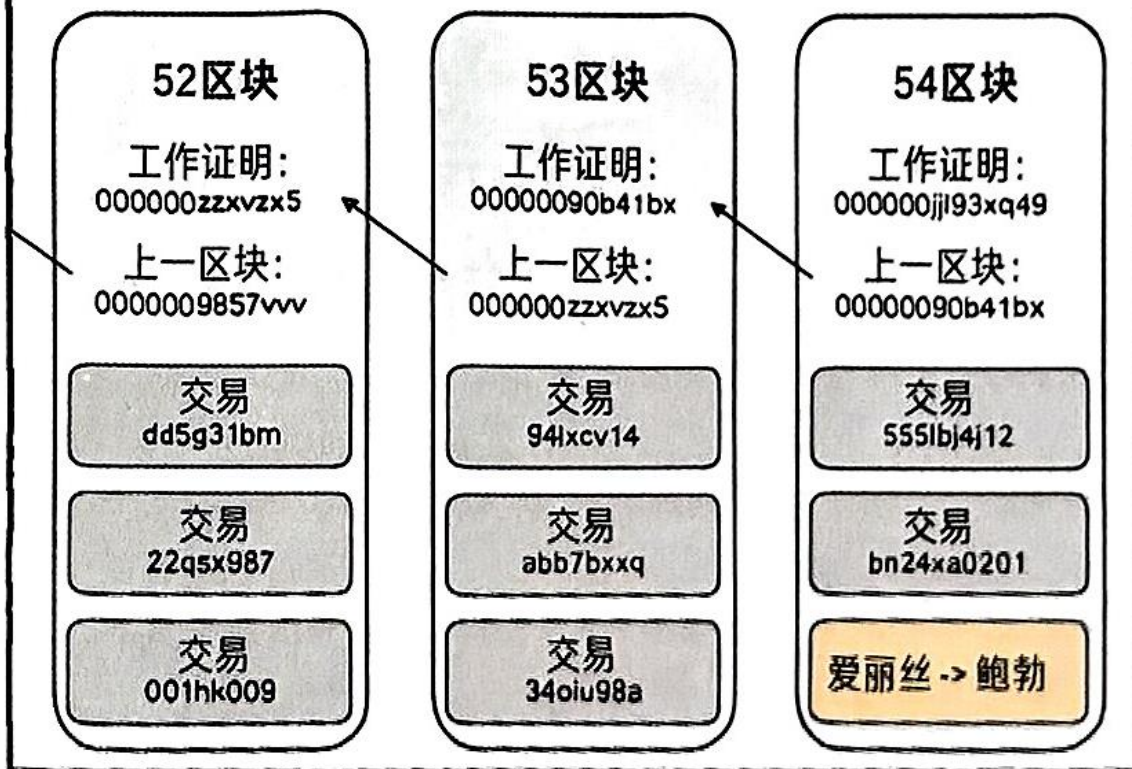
52区块

工作证明:
000000zzxvzx5

上一区块:
0000009857vvv

交易
dd5g31bm

交易
22q5x987

交易
001hk009

53区块

工作证明:
00000090b41bx

上一区块:
000000zzxvzx5

交易
94lxcv14

交易
abb7bxxq

交易
34oiu98a

54区块

工作证明:
000000jjl93xq49

上一区块:
00000090b41bx

交易
555lbj4j12

交易
bn24xa0201

爱丽丝 -> 鲍勃